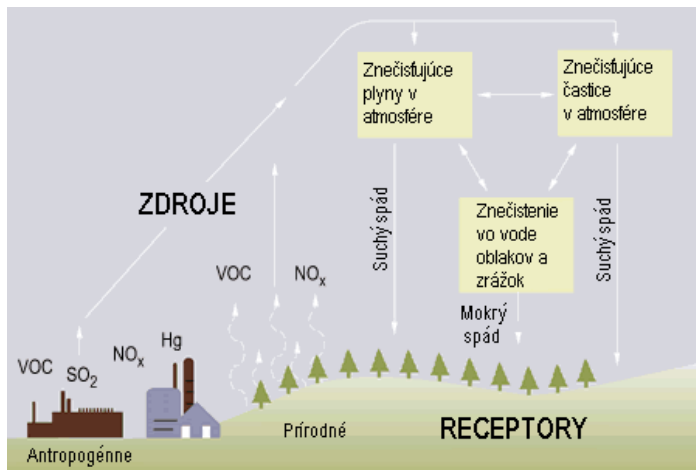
Znečisťujúce plyny v atmosfére

Znečisťujúce častice v atmosfére

ZDROJE

Suchý spád

Znečistenie vo vode oblakov a zrážok

Suchý spád

VOC

$NO_x$

Mokrý spád

VOC

$SO_2$

$NO_x$

Hg

Prírodné

RECEPTORY

Antropogénne